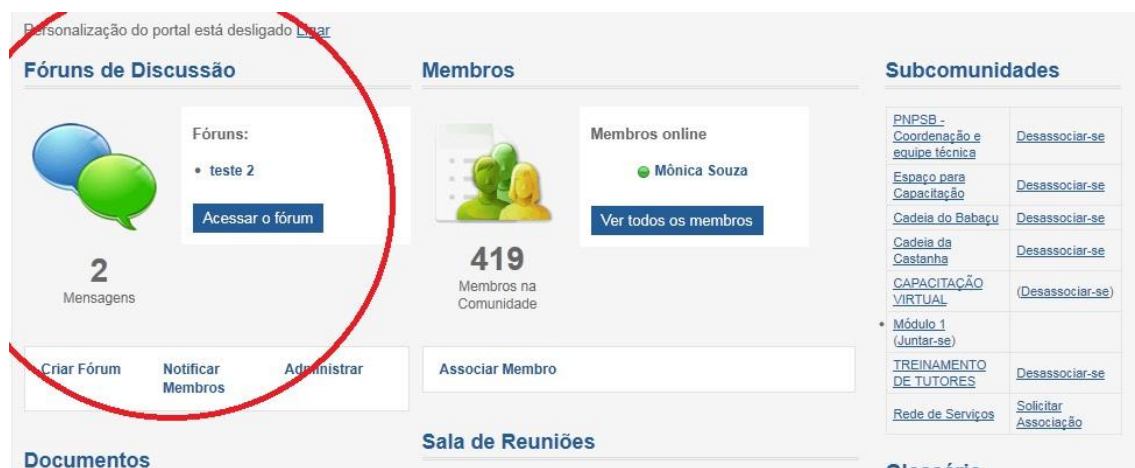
Personalização do portal está desligado Ligar

Fóruns de Discussão

Fóruns:

• teste 2

Acessar o fórum

2
Mensagens

Criar Fórum Notificar Membros Administrar

Documentos

Membros

Membros online

Mônica Souza

Ver todos os membros

419
Membros na Comunidade

Associar Membro

Sala de Reuniões

Subcomunidades

| PNPSB - Coordenação e equipe técnica | Desassociar-se |
|---|---|
| Espaço para Capacitação | Desassociar-se |
| Cadeia do Babaçu | Desassociar-se |
| Cadeia da Castanha | Desassociar-se |
| CAPACITAÇÃO VIRTUAL | (Desassociar-se) |
| • Módulo 1 (Juntar-se) | |
| TREINAMENTO DE TUTORES | Desassociar-se |
| Rede de Serviços | Solicitar Associação |

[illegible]